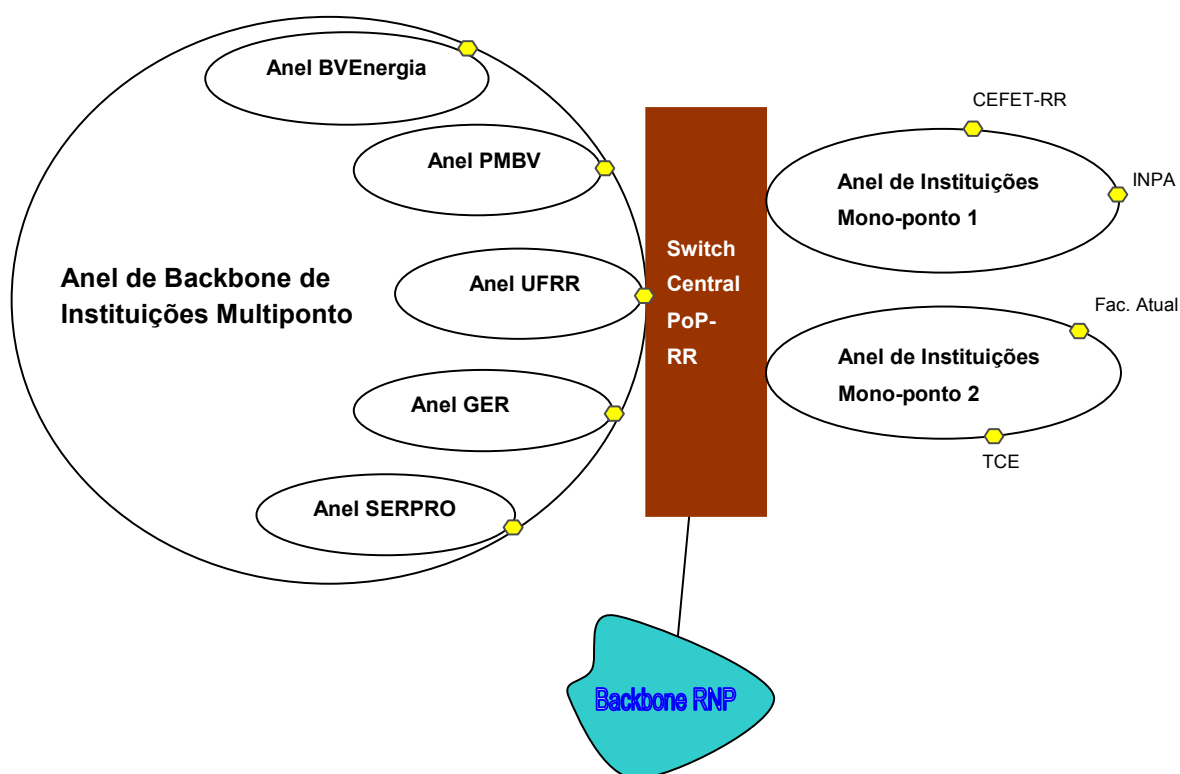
Anel BVEnergia

Anel PMBV

Anel de Backbone de Instituições Multiponto

Anel UFRR

Anel GER

Anel SERPRO

Switch Central PoP-RR

CEFET-RR

INPA

Anel de Instituições Mono-ponto 1

Fac. Atual

Anel de Instituições Mono-ponto 2

TCE

Backbone RNP